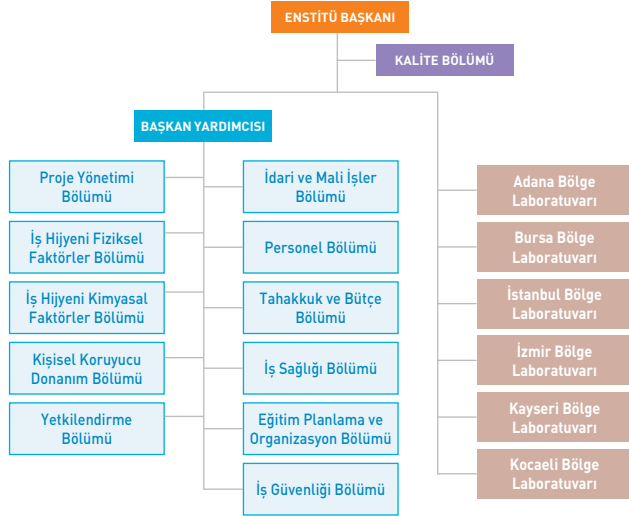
ENSTİTÜ BAŞKANI

KALİTE BÖLÜMÜ

BAŞKAN YARDIMCISI

Proje Yönetimi Bölümü

İş Hijyeni Fiziksel Faktörler Bölümü

İş Hijyeni Kimyasal Faktörler Bölümü

Kişisel Koruyucu Donanım Bölümü

Yetkilendirme Bölümü

İdari ve Mali İşler Bölümü

Personel Bölümü

Tahakkuk ve Bütçe Bölümü

İş Sağlığı Bölümü

Eğitim Planlama ve Organizasyon Bölümü

İş Güvenliği Bölümü

Adana Bölge Laboratuvarı

Bursa Bölge Laboratuvarı

İstanbul Bölge Laboratuvarı

İzmir Bölge Laboratuvarı

Kayseri Bölge Laboratuvarı

Kocaeli Bölge Laboratuvarı